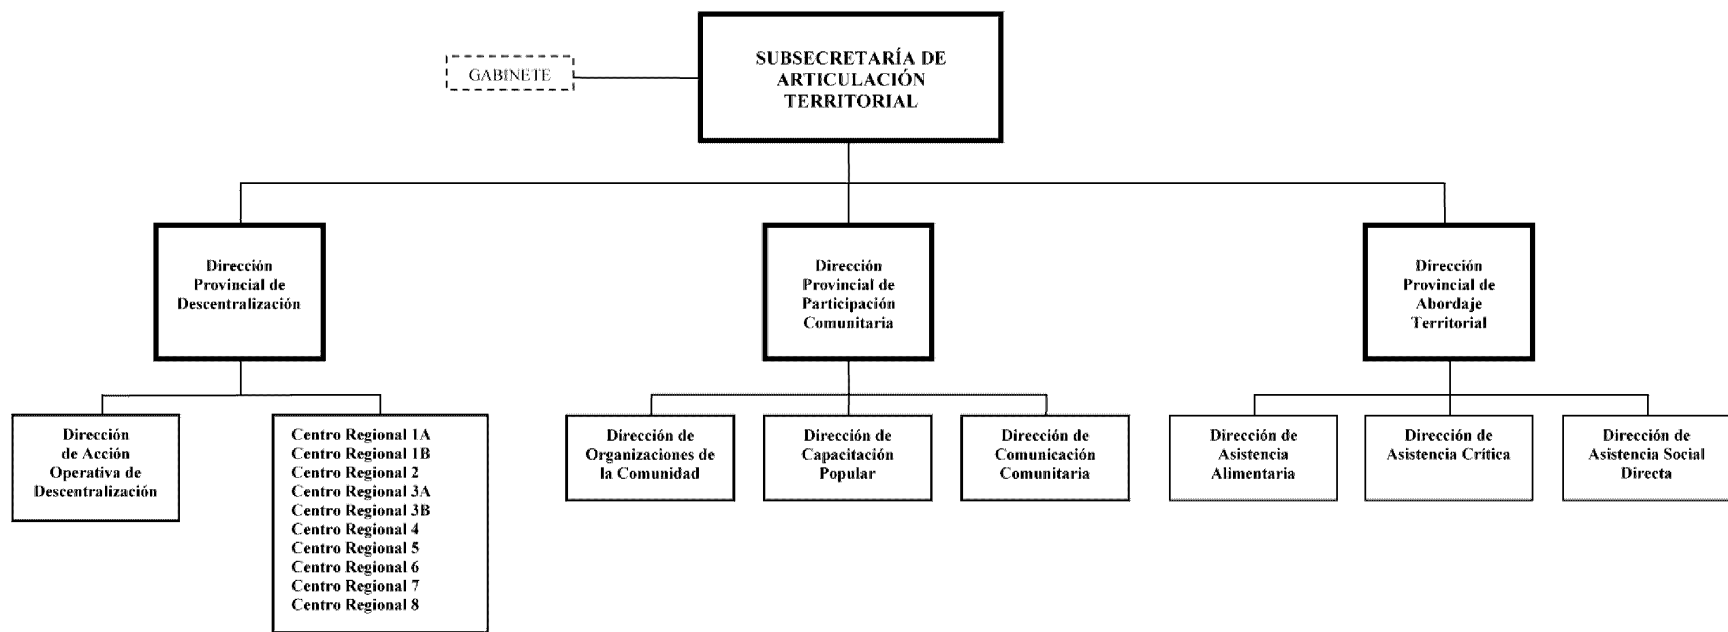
GABINETE

SUBSECRETARÍA DE ARTICULACIÓN TERRITORIAL

Dirección Provincial de Descentralización

Dirección Provincial de Participación Comunitaria

Dirección Provincial de Abordaje Territorial

Dirección de Acción Operativa de Descentralización

Centro Regional 1A
Centro Regional 1B
Centro Regional 2
Centro Regional 3A
Centro Regional 3B
Centro Regional 4
Centro Regional 5
Centro Regional 6
Centro Regional 7
Centro Regional 8

Dirección de Organizaciones de la Comunidad

Dirección de Capacitación Popular

Dirección de Comunicación Comunitaria

Dirección de Asistencia Alimentaria

Dirección de Asistencia Crítica

Dirección de Asistencia Social Directa